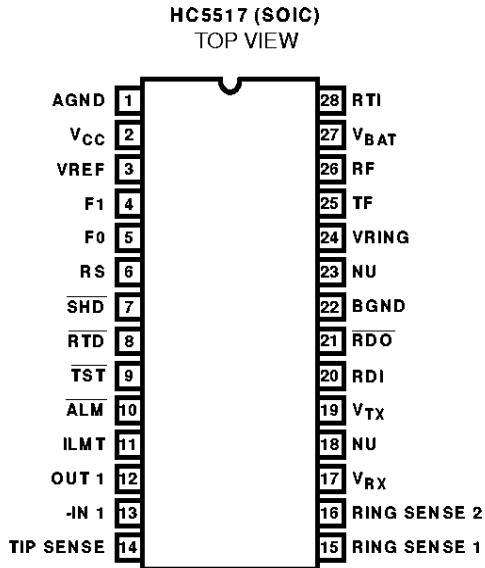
HC5517 (SOIC)
TOP VIEW

AGND 1
$V_{CC}$ 2
VREF 3
F1 4
F0 5
RS 6
$\overline{SHD}$ 7
$\overline{RTD}$ 8
$\overline{TST}$ 9
$\overline{ALM}$ 10
ILMT 11
OUT 1 12
-IN 1 13
TIP SENSE 14

28 RTI
27 $V_{BAT}$
26 RF
25 TF
24 VRING
23 NU
22 BGND
21 $\overline{RDO}$
20 RDI
19 $V_{TX}$
18 NU
17 $V_{RX}$
16 RING SENSE 2
15 RING SENSE 1